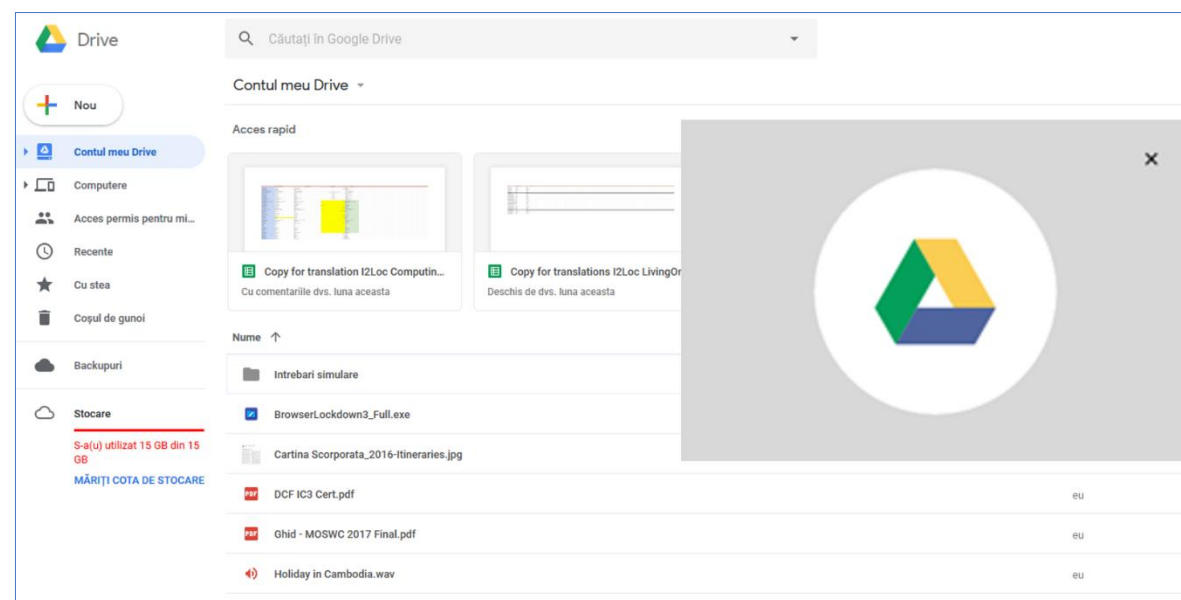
Drive

Căutați în Google Drive

Nou

Contul meu Drive

Computere

Acces permis pentru mi...

Recente

Cu stea

Coșul de gunoi

Backupuri

Stocare

S-a(u) utilizat 15 GB din 15 GB

MĂRIȚI COTA DE STOCARE

Contul meu Drive

Acces rapid

Copy for translation I2Loc Computin...
Cu comentariile dvs. luna aceasta

Copy for translations I2Loc LivingOr
Deschis de dvs. luna aceasta

Nume

Intrebari simulare

BrowserLockdown3_Full.exe

Cartina Scorporata_2016-Itineraries.jpg

DCF IC3 Cert.pdf
eu

Ghid - MOSWC 2017 Final.pdf
eu

Holiday in Cambodia.wav
eu

×